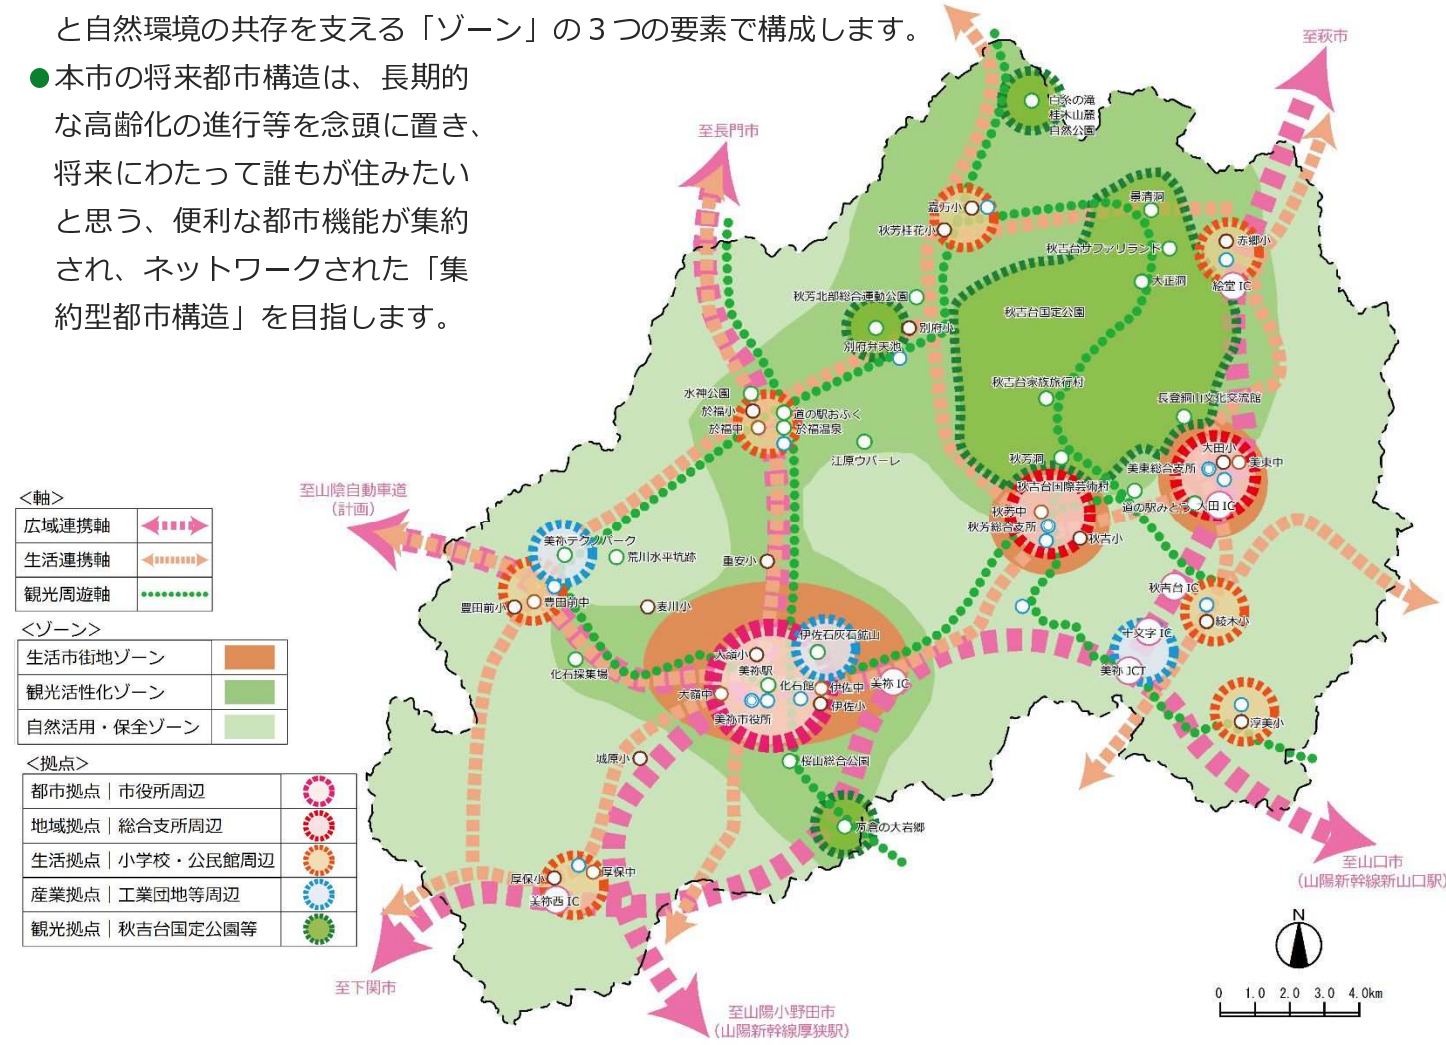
と自然環境の共存を支える「ゾーン」の３つの要素で構成します。

●本市の将来都市構造は、長期的な高齢化の進行等を念頭に置き、将来にわたって誰もが住みたいと思う、便利な都市機能が集約され、ネットワークされた「集約型都市構造」を目指します。

至萩市
至長門市
白糸の滝
桂木山麓
自然公園
嘉万小
秋芳桂花小
景清洞
赤郷小
秋吉台サファリランド
大正洞
絵堂 IC
秋芳北部総合運動公園
別府小
別府弁天池
秋吉台国定公園
秋吉台家族旅行村
長登銅山文化交流館
水神公園
於福小
於福中
道の駅おふく
於福温泉
江原ウバーレ
秋芳洞
大田小
美東中
美東総合支所
秋吉台国際芸術村
道の駅みとう
大田 IC
秋芳中
秋芳総合支所
秋吉小
至山陰自動車道
（計画）
美祢テクノパーク
荒川水平坑跡
重安小
秋吉台 IC
綾木小
豊田前小
豊田前中
麦川小
伊佐石灰石鉱山
十文字 IC
美祢 JCT
化石採集場
大嶺小
美祢駅
化石館
伊佐中
美祢 IC
大嶺中
伊佐小
美祢市役所
浮美小
城原小
桜山総合公園
万倉の大岩郷
厚保小
厚保中
美祢西 IC
至山口市
（山陽新幹線新山口駅）
至下関市
至山陽小野田市
（山陽新幹線厚狭駅）

<軸>
| 広域連携軸 | |
| 生活連携軸 | |
| 観光周遊軸 | |

<ゾーン>
| 生活市街地ゾーン | |
| 観光活性化ゾーン | |
| 自然活用・保全ゾーン | |

<拠点>
| 都市拠点｜市役所周辺 | |
| 地域拠点｜総合支所周辺 | |
| 生活拠点｜小学校・公民館周辺 | |
| 産業拠点｜工業団地等周辺 | |
| 観光拠点｜秋吉台国定公園等 | |

N
0 1.0 2.0 3.0 4.0km